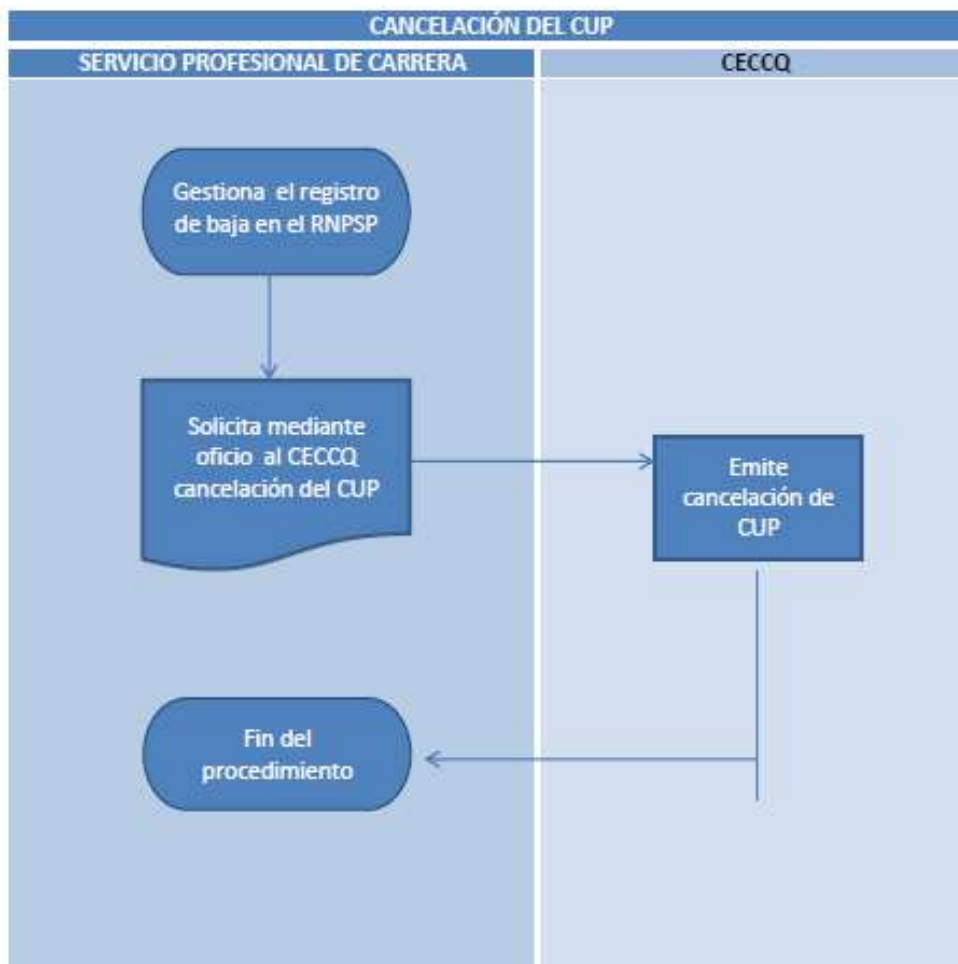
CANCELACIÓN DEL CUP

SERVICIO PROFESIONAL DE CARRERA

CECCQ

Gestiona el registro de baja en el RNPSP

Solicita mediante oficio al CECCQ cancelación del CUP

Emite cancelación de CUP

Fin del procedimiento